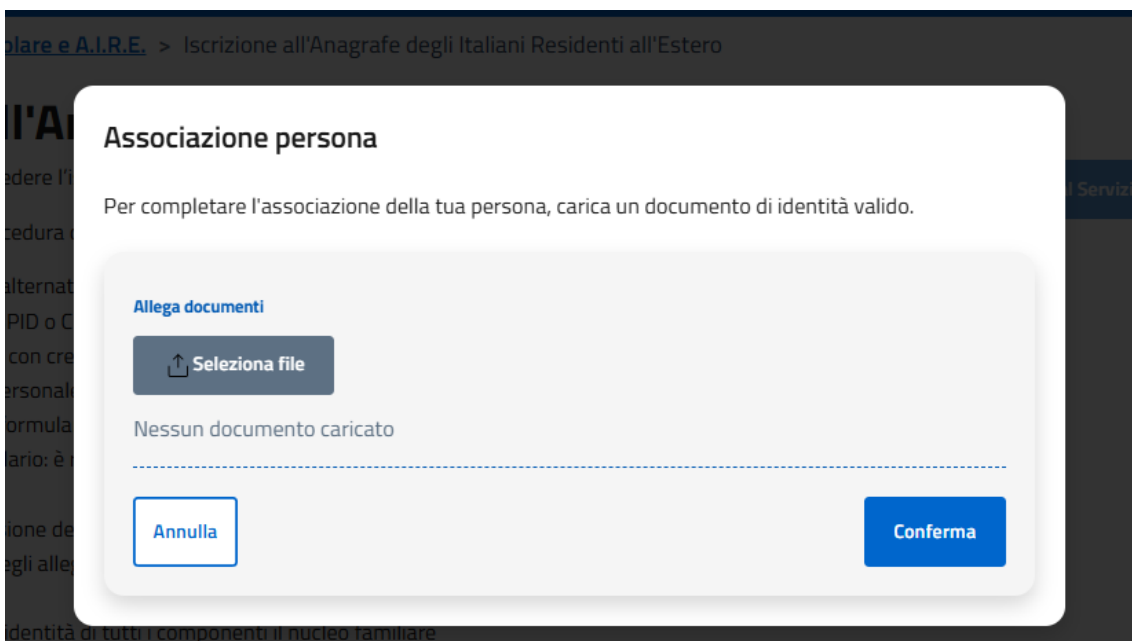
olare e A.I.R.E. > Iscrizione all'Anagrafe degli Italiani Residenti all'Estero

ll'A

edere l'i

cedura

alternat
PID o C
con cre
rsonal
ormula
lario: è

ione de
egli alle

identità di tutti i componenti il nucleo familiare

l Serviz

Associazione persona

Per completare l'associazione della tua persona, carica un documento di identità valido.

Allega documenti

Seleziona file

Nessun documento caricato

Annulla

Conferma